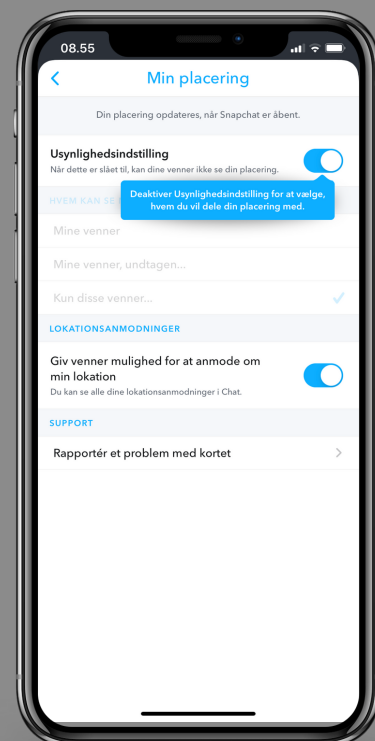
08.55

Min placering

Din placering opdateres, når Snapchat er åbent.

Usynlighedsindstilling
Når dette er slået til, kan dine venner ikke se din placering.

Deaktiver Usynlighedsindstilling for at vælge, hvem du vil dele din placering med.

HVEM KAN SE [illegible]

Mine venner

Mine venner, undtagen...

Kun disse venner...

LOKATIONSANMODNINGER

Giv venner mulighed for at anmode om min lokation
Du kan se alle dine lokationsanmodninger i Chat.

SUPPORT

Rapportér et problem med kortet